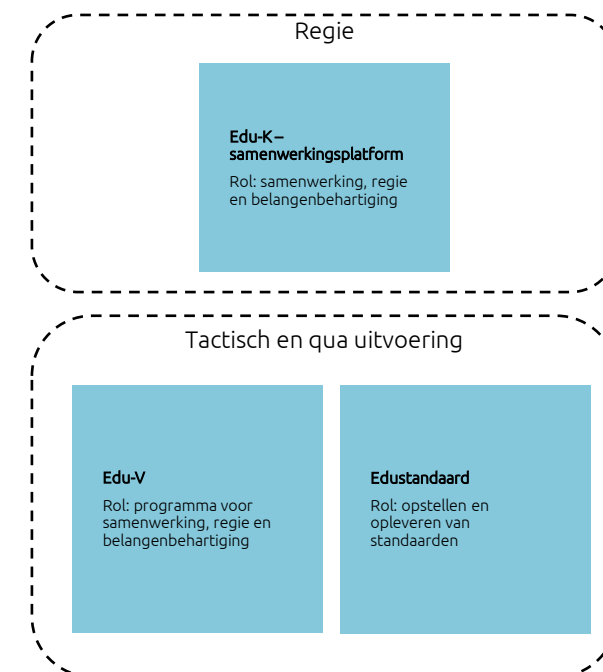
Regie

Edu-K – samenwerkingsplatform

Rol: samenwerking, regie en belangenbehartiging

Tactisch en qua uitvoering

Edu-V

Rol: programma voor samenwerking, regie en belangenbehartiging

Edustandaard

Rol: opstellen en opleveren van standaarden